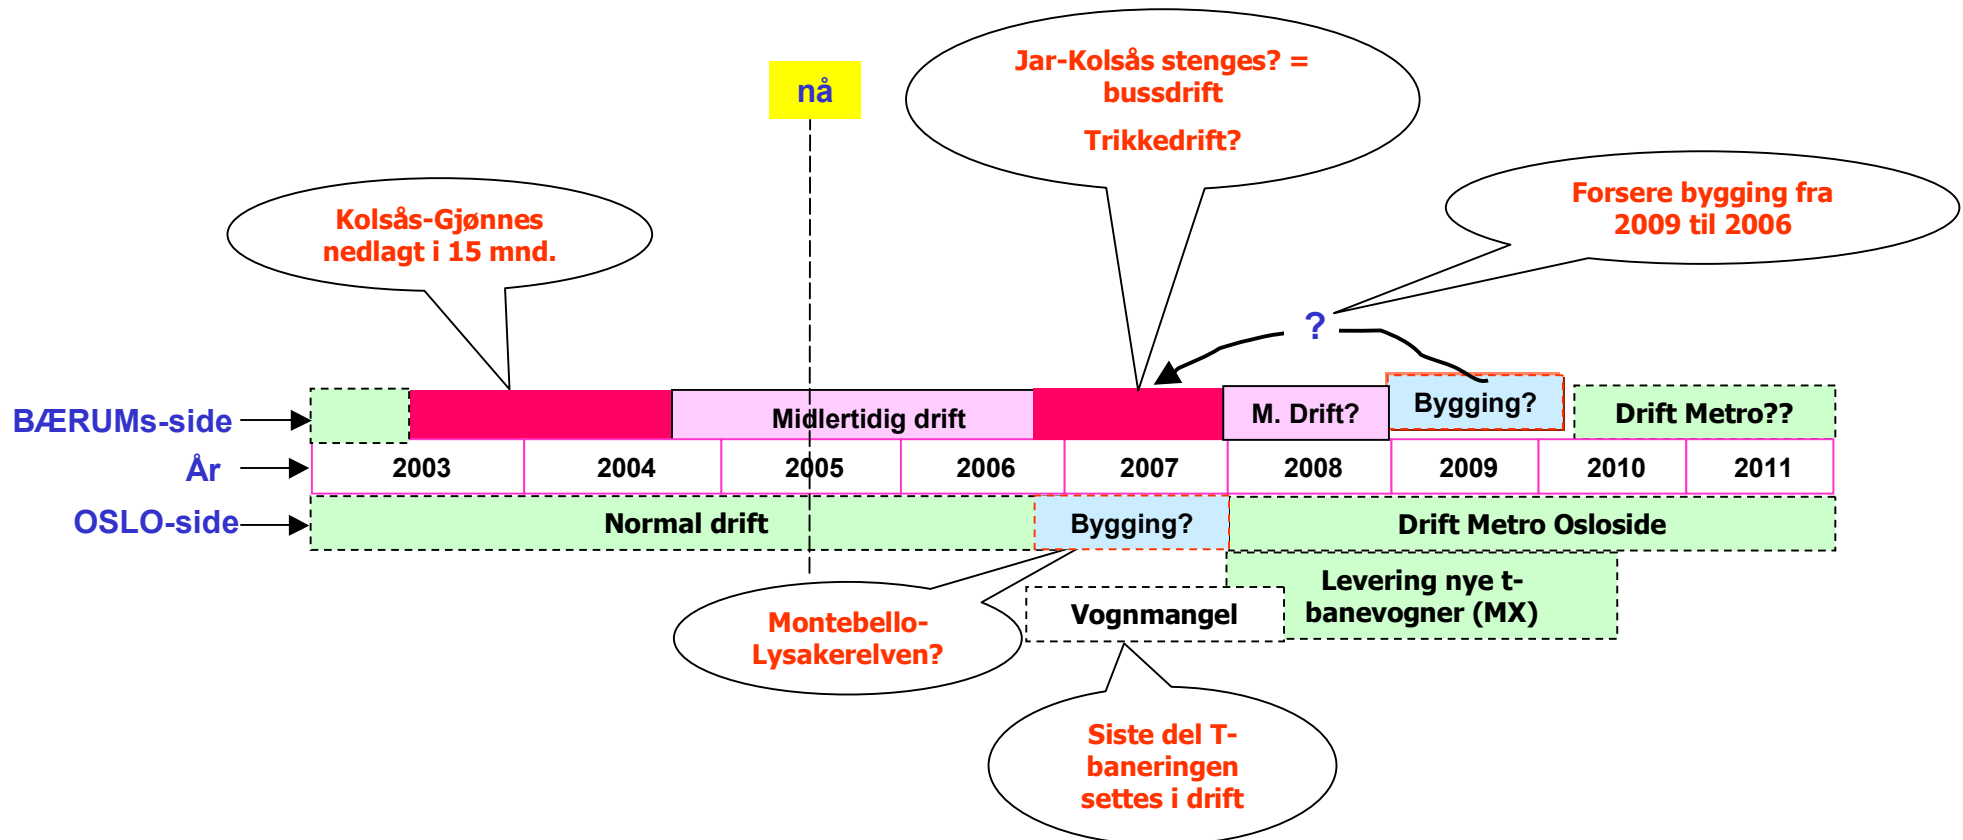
nå

Jar-Kolsås stenges? = bussdrift

Trikkedrift?

Kolsås-Gjønnes nedlagt i 15 mnd.

Forsere bygging fra 2009 til 2006

?

BÆRUMs-side

Midlertidig drift

M. Drift?

Bygging?

Drift Metro??

År

| 2003 | 2004 | 2005 | 2006 | 2007 | 2008 | 2009 | 2010 | 2011 |
|---|---|---|---|---|---|---|---|---|

OSLO-side

Normal drift

Bygging?

Drift Metro Osloside

Levering nye t-banevogner (MX)

Vognmangel

Montebello-Lysakerelven?

Siste del T-baneringen settes i drift